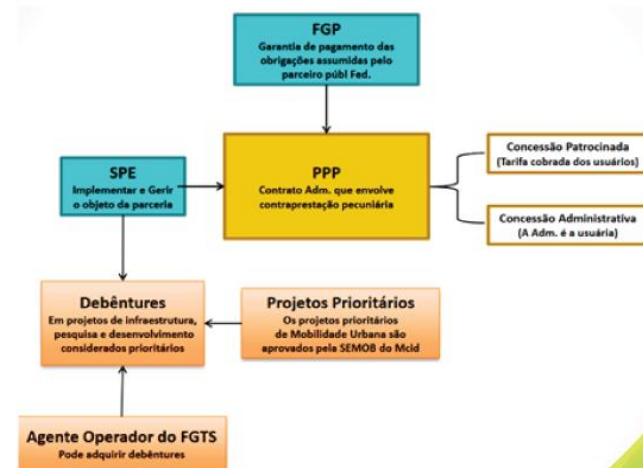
FGP
Garantia de pagamento das obrigações assumidas pelo parceiro públ Fed.

SPE
Implementar e Gerir o objeto da parceria

PPP
Contrato Adm. que envolve contraprestação pecuniária

Concessão Patrocinada
(Tarifa cobrada dos usuários)

Concessão Administrativa
(A Adm. é a usuária)

Debêntures
Em projetos de infraestrutura, pesquisa e desenvolvimento considerados prioritários

Projetos Prioritários
Os projetos prioritários de Mobilidade Urbana são aprovados pela SEMOB do Mcid

Agente Operador do FGTS
Pode adquirir debêntures